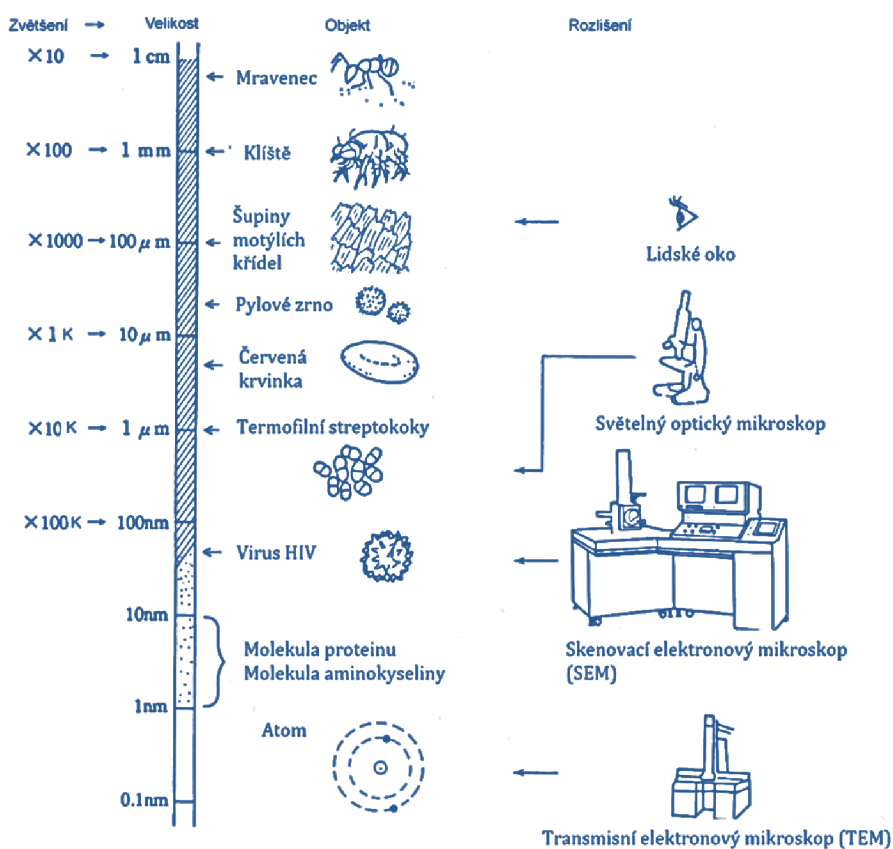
Zvětšení → Velikost

Objekt

Rozlišení

×10 → 1 cm

← Mravenec

×100 → 1 mm

← Klíště

×1000 → 100 $\mu$ m

← Šupiny motýlích křídel

Lidské oko

← Pylové zrno

×1 K → 10 $\mu$ m

← Červená krvinka

Světelný optický mikroskop

×10 K → 1 $\mu$ m

← Termofilní streptokoky

×100 K → 100nm

← Virus HIV

10nm

Molekula proteinu
Molekula aminokyseliny

Skenovací elektronový mikroskop (SEM)

1nm

Atom

0.1nm

Transmisní elektronový mikroskop (TEM)